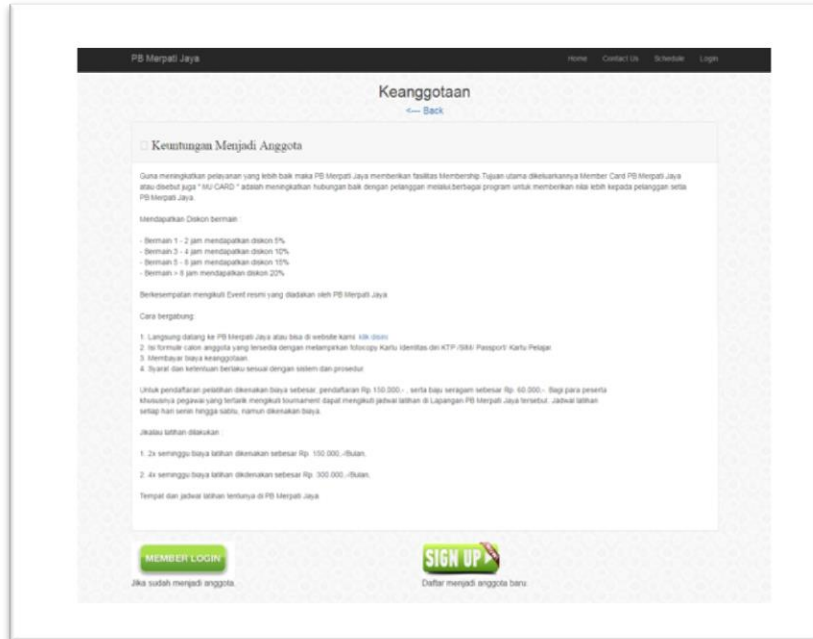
PB Merpati Jaya

Home Contact Us Schedule Login

Keanggotaan

<— Back

Keuntungan Menjadi Anggota

Guna meningkatkan pelayanan yang lebih baik maka PB Merpati Jaya memberikan fasilitas Membership Tujuan utama dikeluarkannya Member Card PB Merpati Jaya atau disebut juga " MJ CARD " adalah meningkatkan hubungan baik dengan pelanggan melalui berbagai program untuk memberikan nilai lebih kepada pelanggan setia PB Merpati Jaya.

Mendapatkan Diskon bermain :

- Bermain 1 - 2 jam mendapatkan diskon 5%
- Bermain 3 - 4 jam mendapatkan diskon 10%
- Bermain 5 - 6 jam mendapatkan diskon 15%
- Bermain > 6 jam mendapatkan diskon 22%

Berkesempatan mengikuti Event resmi yang diadakan oleh PB Merpati Jaya

Cara bergabung:

1. Langsung datang ke PB Merpati Jaya atau bisa di website kami klik disini
2. Isi formule calon anggota yang tersedia dengan melampirkan fotocopy Kartu Identitas dll KTP /SIM/ Passport/ Kartu Pelajar.
3. Membayar biaya keanggotaan.
4. Syarat dan ketentuan berlaku sesuai dengan sistem dan prosedur.

Untuk pendaftaran pelatihan dikenakan biaya sebesar pendaftaran Rp.150.000,- , serta baju seragam sebesar Rp. 60.000,-. Bagi para peserta khususnya pegawai yang tertarik mengikuti tournament dapat mengikuti jadwal latihan di Lapangan PB Merpati Jaya tersebut. Jadwal latihan setiap hari senin hingga sabtu, namun dikenakan biaya.

Jikalau latihan dilakukan :

1. 2x seminggu biaya latihan dikenakan sebesar Rp. 150.000,-/Bulan.

2. 4x seminggu biaya latihan dikdenakan sebesar Rp. 300.000,-/Bulan.

Tempat dan jadwal latihan tentanya di PB Merpati Jaya

MEMBER LOGIN

Jika sudah menjadi anggota.

SIGN UP

Daftar menjadi anggota baru.